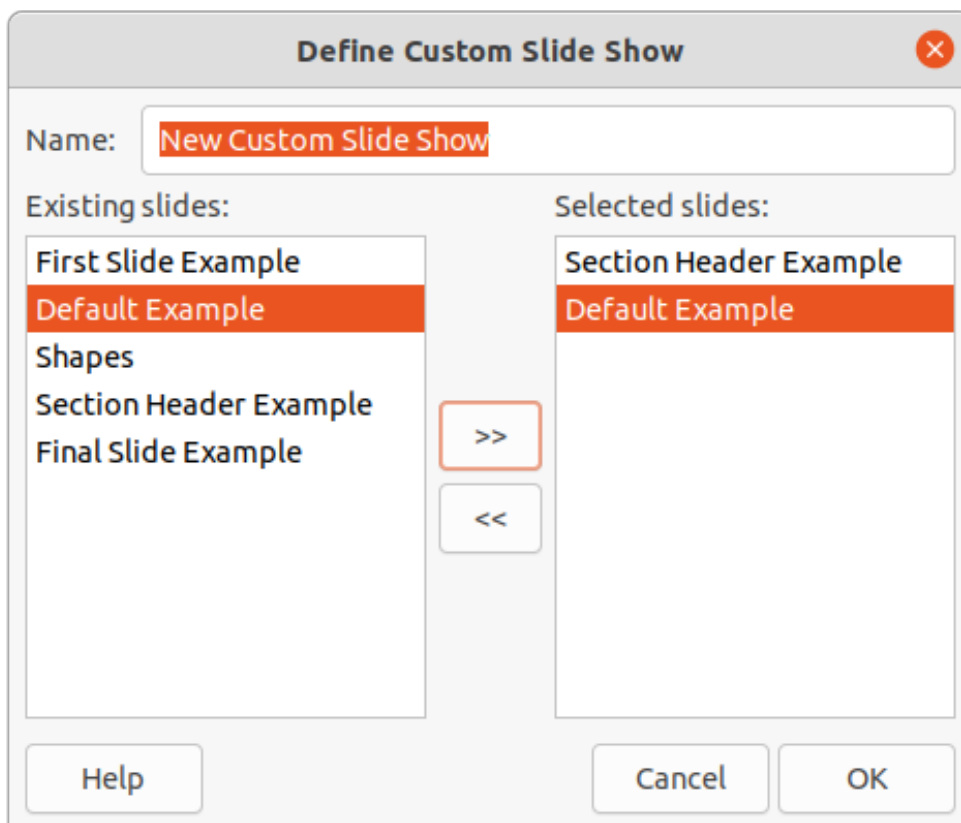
Define Custom Slide Show

Name: New Custom Slide Show

Existing slides:

First Slide Example
Default Example
Shapes
Section Header Example
Final Slide Example

>>
<<

Selected slides:

Section Header Example
Default Example

Help

Cancel

OK